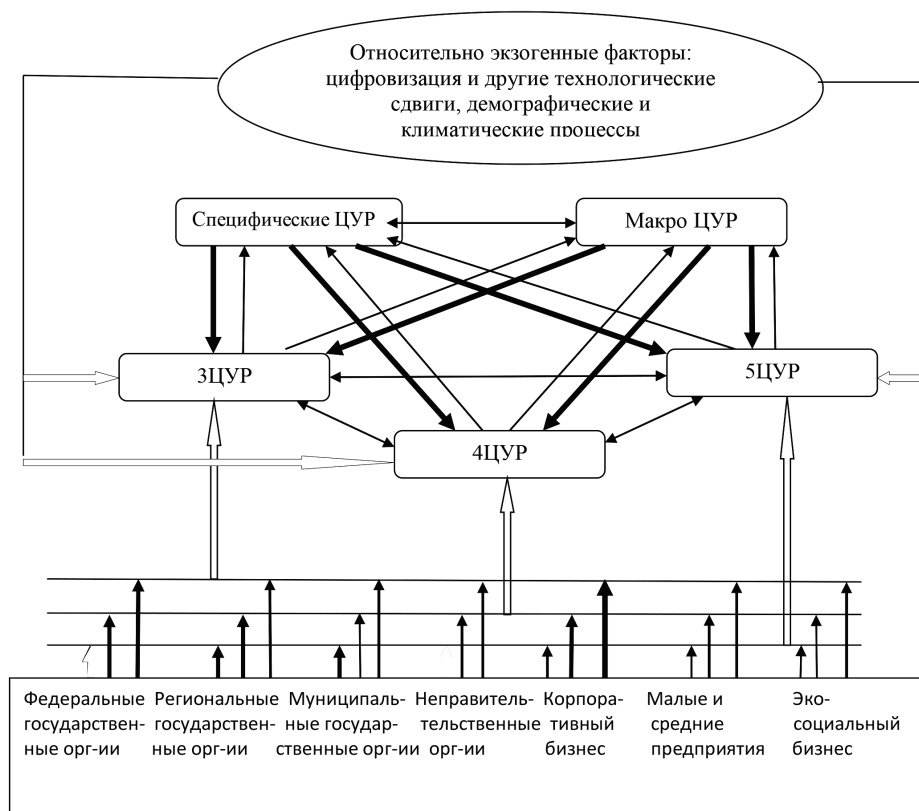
Относительно экзогенные факторы: цифровизация и другие технологические сдвиги, демографические и климатические процессы

Специфические ЦУР

Макро ЦУР

3ЦУР

5ЦУР

4ЦУР

Федеральные государственные орг-ии

Региональные государственные орг-ии

Муниципальные государственные орг-ии

Неправительственные орг-ии

Корпоративный бизнес

Малые и средние предприятия

Экосоциальный бизнес